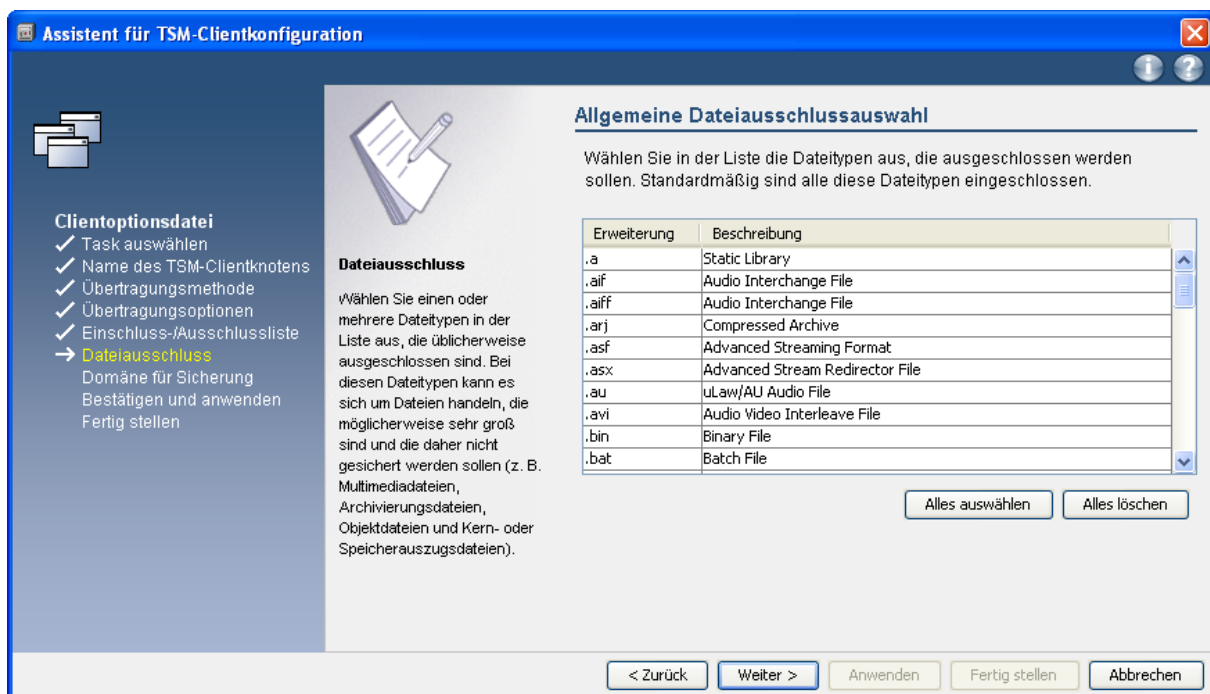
Assistent für TSM-Clientkonfiguration

Clientoptionsdatei
✓ Task auswählen
✓ Name des TSM-Clientknotens
✓ Übertragungsmethode
✓ Übertragungsoptionen
✓ Einschluss-/Ausschlussliste
→ Dateiausschluss
Domäne für Sicherung
Bestätigen und anwenden
Fertig stellen

Dateiausschluss

Wählen Sie einen oder mehrere Dateitypen in der Liste aus, die üblicherweise ausgeschlossen sind. Bei diesen Dateitypen kann es sich um Dateien handeln, die möglicherweise sehr groß sind und die daher nicht gesichert werden sollen (z. B. Multimediadateien, Archivierungsdateien, Objektdateien und Kern- oder Speicherauszugsdateien).

Allgemeine Dateiausschlussauswahl

Wählen Sie in der Liste die Dateitypen aus, die ausgeschlossen werden sollen. Standardmäßig sind alle diese Dateitypen eingeschlossen.

| Erweiterung | Beschreibung |
|---|---|
| .a | Static Library |
| .aif | Audio Interchange File |
| .aiff | Audio Interchange File |
| .arj | Compressed Archive |
| .asf | Advanced Streaming Format |
| .asx | Advanced Stream Redirector File |
| .au | uLaw/AU Audio File |
| .avi | Audio Video Interleave File |
| .bin | Binary File |
| .bat | Batch File |

Alles auswählen
Alles löschen

< Zurück
Weiter >
Anwenden
Fertig stellen
Abbrechen